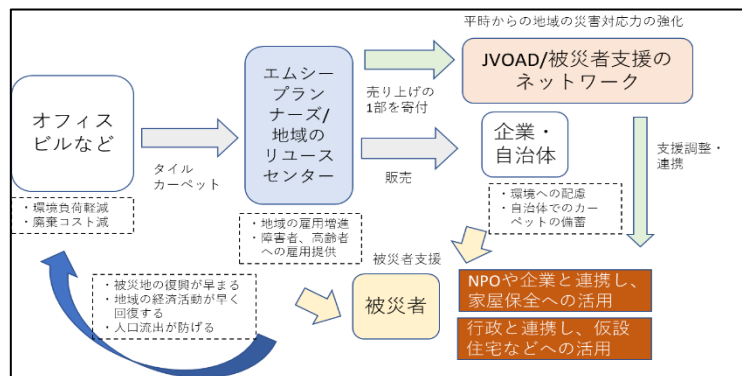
平時からの地域の災害対応力の強化

オフィスビルなど

・環境負荷軽減
・廃棄コスト減

タイルカーペット

エムシープランナーズ/地域のリユースセンター

・地域の雇用増進
・障害者、高齢者への雇用提供

売り上げの1部を寄付

販売

JVOAD/被災者支援のネットワーク

企業・自治体

・環境への配慮
・自治体でのカーペットの備蓄

支援調整・連携

被災者支援

・被災地の復興が早まる
・地域の経済活動が早く回復する
・人口流出が防げる

被災者

NPOや企業と連携し、家屋保全への活用

行政と連携し、仮設住宅などへの活用